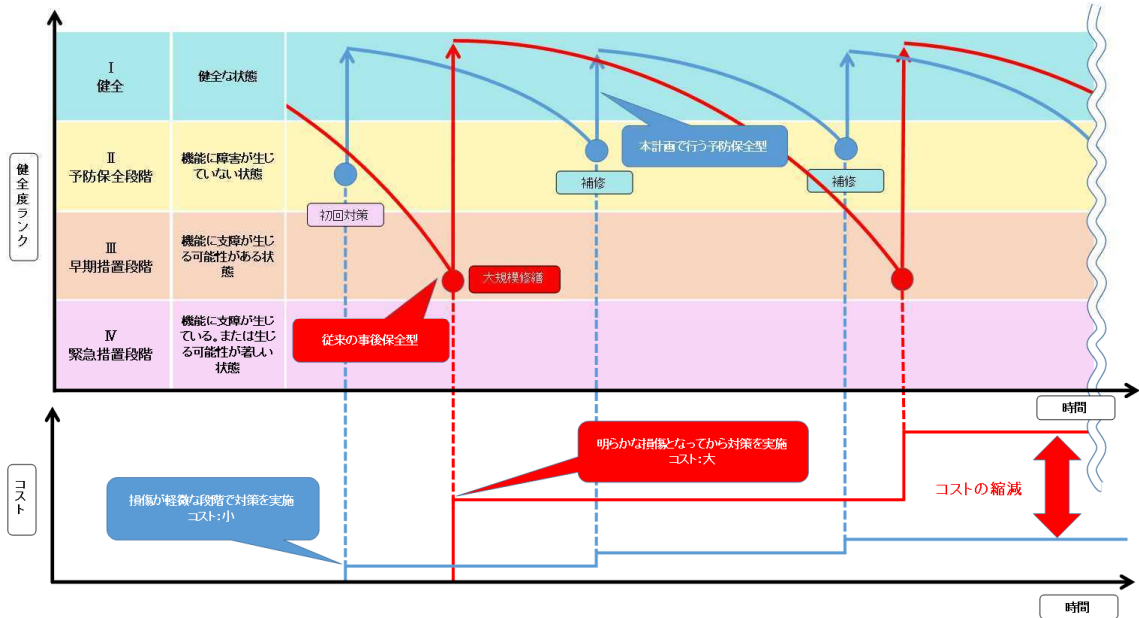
健全度ランク

Ⅰ
健全

健全な状態

Ⅱ
予防保全段階

機能に障害が生じていない状態

Ⅲ
早期措置段階

機能に支障が生じる可能性がある状態

Ⅳ
緊急措置段階

機能に支障が生じている。または生じる可能性が著しい状態

初回対策

補修

本計画で行う予防保全型

補修

大規模修繕

従来の事後保全型

時間

コスト

明らかな損傷となってから対策を実施
コスト：大

損傷が軽微な段階で対策を実施
コスト：小

コストの縮減

時間